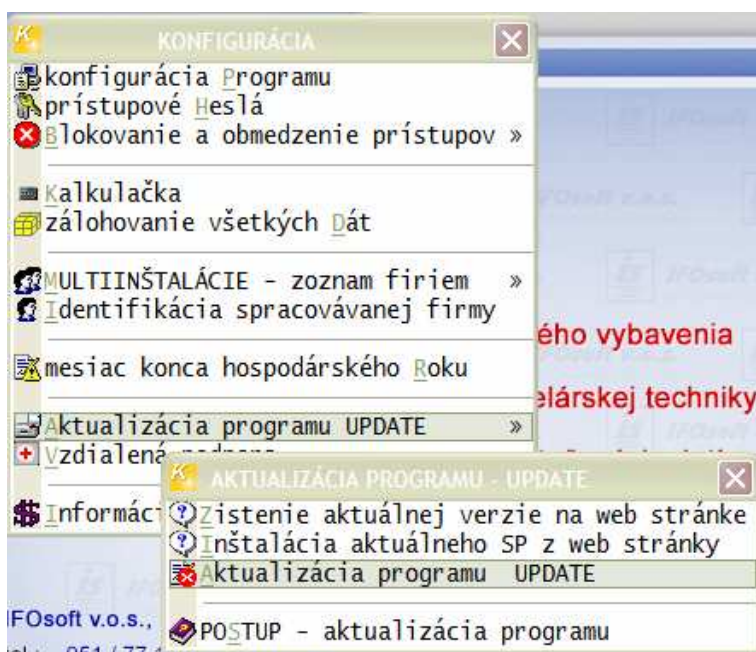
KONFIGURÁCIA

konfigurácia Programu
prístupové Heslá
Blokovanie a obmedzenie prístupov »

Kalkulačka
zálohovanie všetkých Dát

MULTIINŠTALÁCIE - zoznam firiem »
Identifikácia spracovávanej firmy

mesiac konca hospodárskeho Roku

Aktualizácia programu UPDATE »
Vzdialená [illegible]

Informác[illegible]

ého vybavenia

elárskej techniky

AKTUALIZÁCIA PROGRAMU - UPDATE

Zistenie aktuálnej verzie na web stránke
Inštalácia aktuálneho SP z web stránky
Aktualizácia programu UPDATE

POSTUP - aktualizácia programu

IFOsoft v.o.s.,